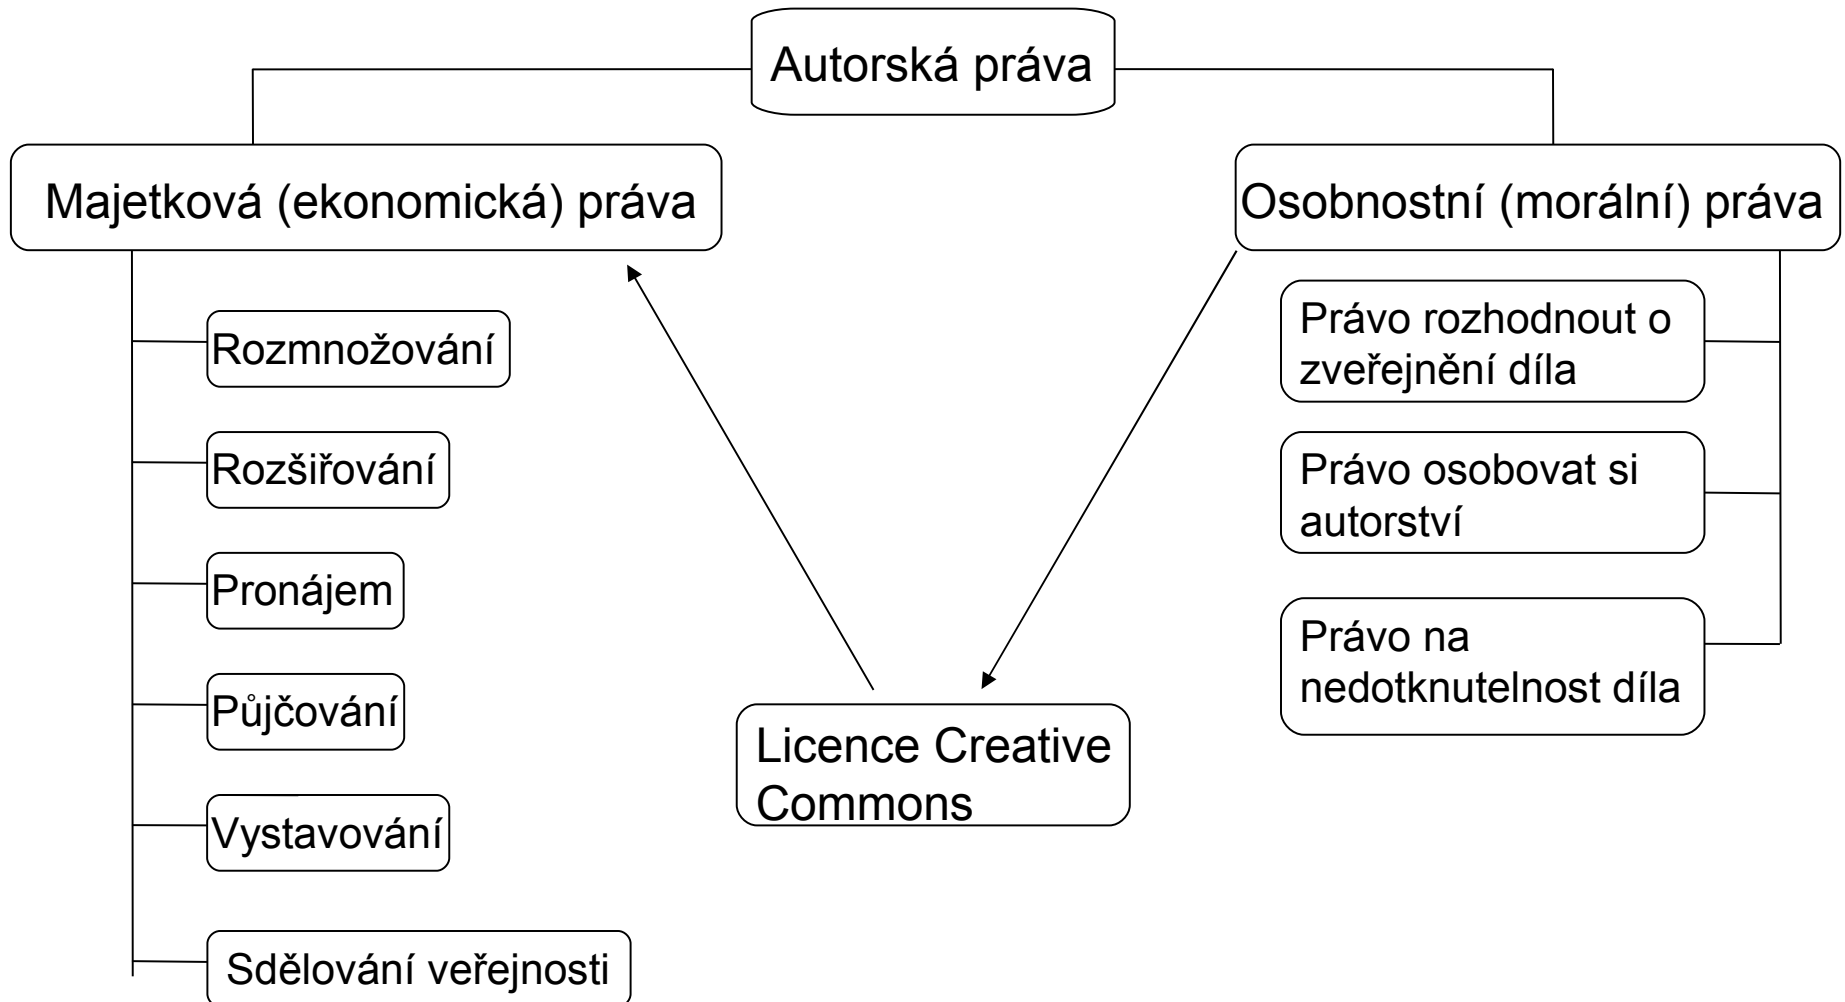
Autorská práva

Majetková (ekonomická) práva

Osobnostní (morální) práva

Rozmnožování

Rozšiřování

Pronájem

Půjčování

Vystavování

Sdělování veřejnosti

Licence Creative Commons

Právo rozhodnout o zveřejnění díla

Právo osobovat si autorství

Právo na nedotknutelnost díla